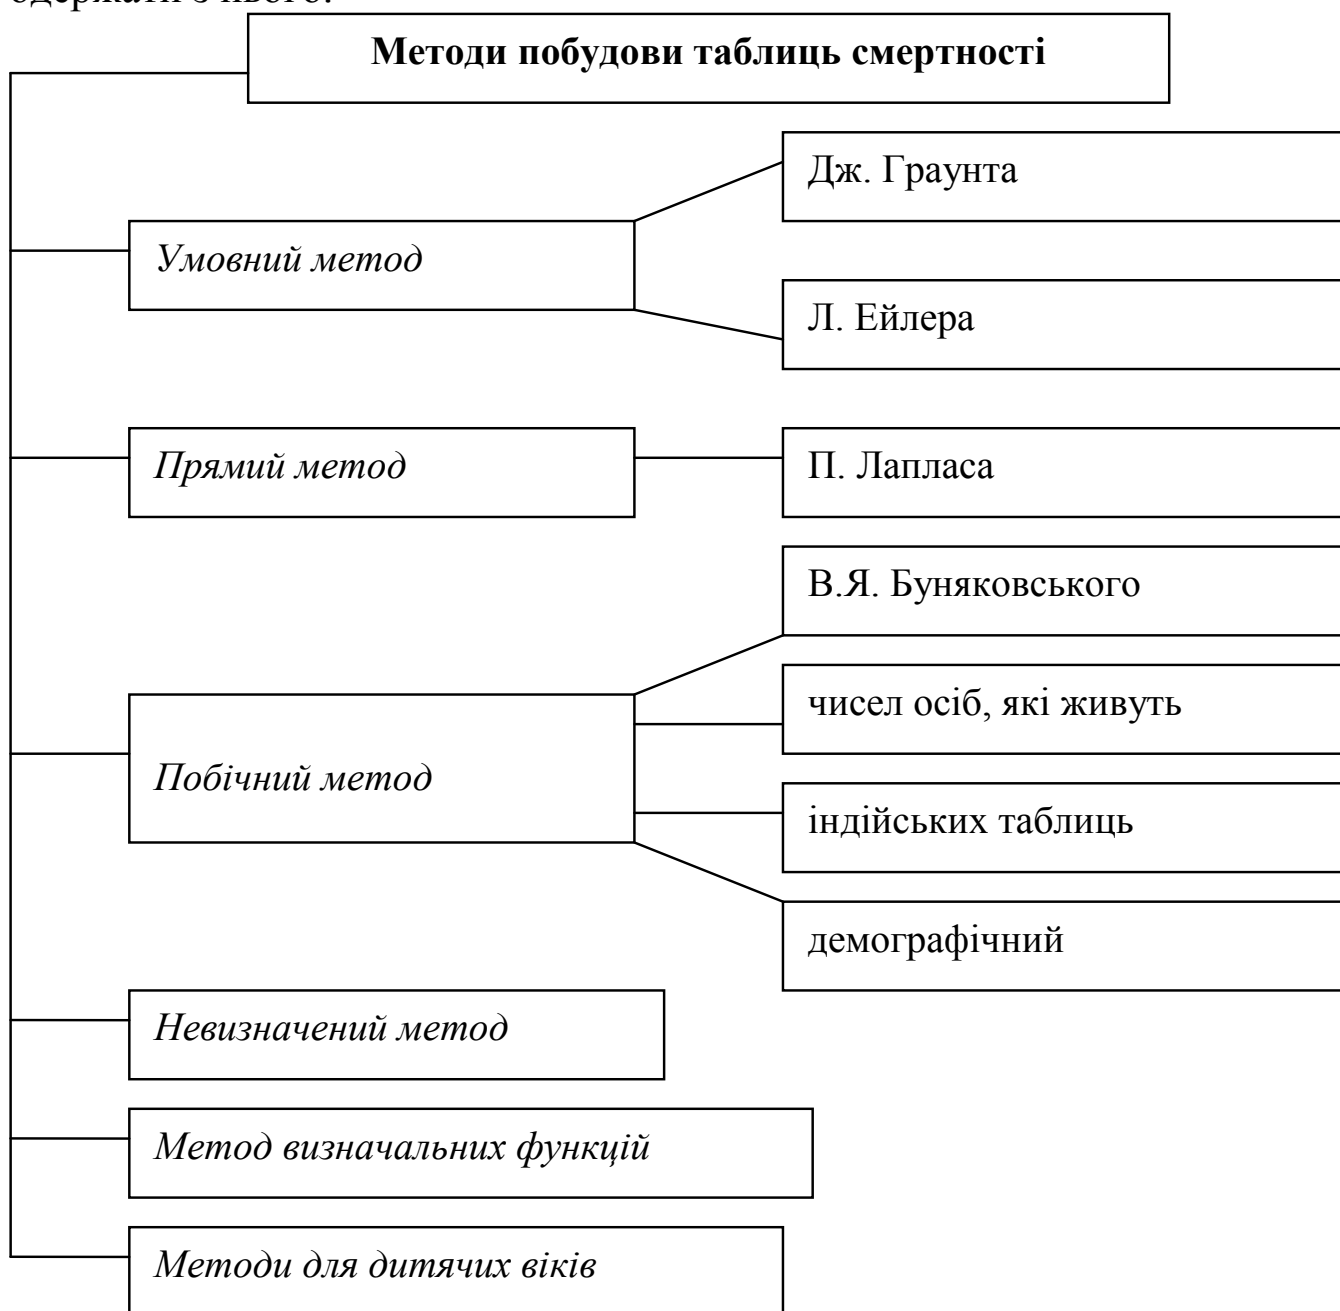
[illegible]

**Методи побудови таблиць смертності**

*Умовний метод*

Дж. Граунта

Л. Ейлера

*Прямий метод*

П. Лапласа

*Побічний метод*

В.Я. Буняковського

чисел осіб, які живуть

індійських таблиць

демографічний

*Невизначений метод*

*Метод визначальних функцій*

*Методи для дитячих віків*